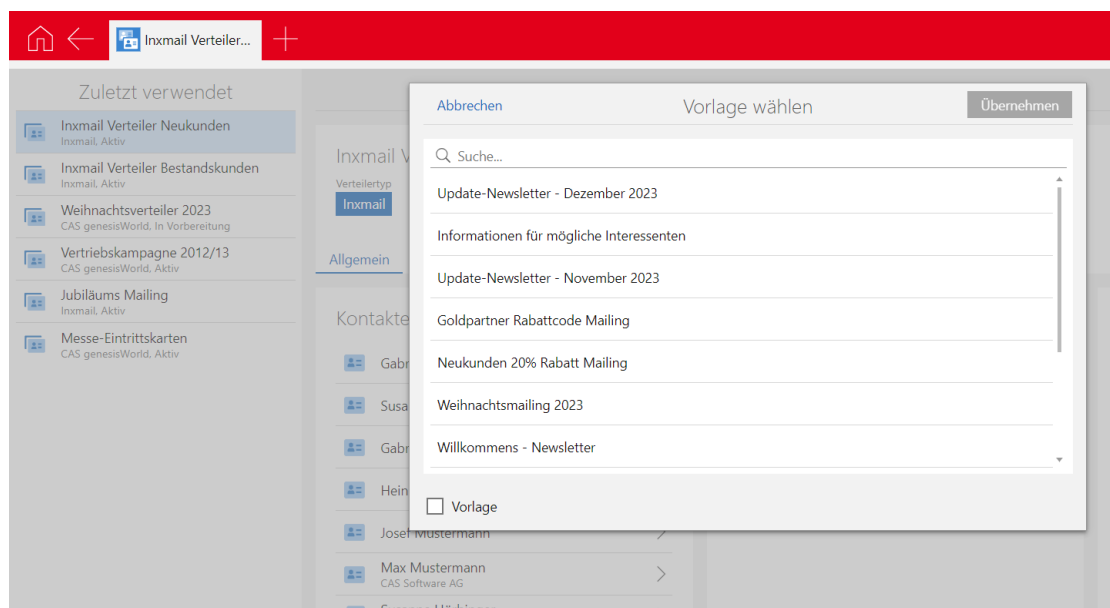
Inxmail Verteiler...

Zuletzt verwendet

Inxmail Verteiler Neukunden
Inxmail, Aktiv

Inxmail Verteiler Bestandskunden
Inxmail, Aktiv

Weihnachtsverteiler 2023
CAS genesisWorld, In Vorbereitung

Vertriebskampagne 2012/13
CAS genesisWorld, Aktiv

Jubiläums Mailing
Inxmail, Aktiv

Messe-Eintrittskarten
CAS genesisWorld, Aktiv

Inxmail V
Verteilertyp
Inxmail

Allgemein

Kontakte

Gabr
Susa
Gabr
Hein
Josef Mustermann
Max Mustermann
CAS Software AG

Abbrechen

Vorlage wählen

Übernehmen

Suche...

Update-Newsletter - Dezember 2023

Informationen für mögliche Interessenten

Update-Newsletter - November 2023

Goldpartner Rabattcode Mailing

Neukunden 20% Rabatt Mailing

Weihnachtsmailing 2023

Willkommens - Newsletter

Vorlage